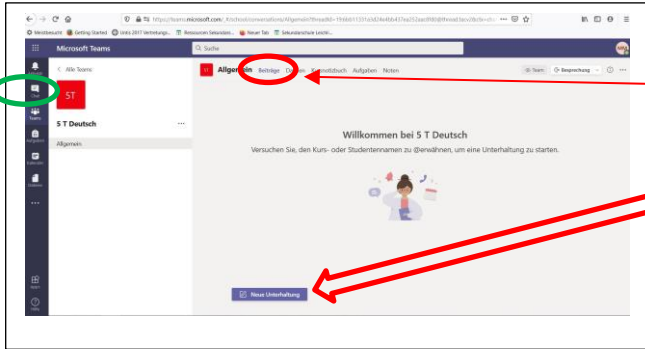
https://teams.microsoft.com/_#/school/conversations/Allgemein?threadId=19...

Meistbesucht Getting Started Untis 2017 Vertretungs... Ressourcen Sekundars... Neuer Tab Sekundarschule Leicht...

Microsoft Teams

Suche

Chat

Teams

Aufgaben

Kalender

Dateien

...

Apps

Hilfe

< Alle Teams

5T

5 T Deutsch

...

Allgemein

Allgemein Beiträge Dateien Kursnotizbuch Aufgaben Noten

Team Besprechung

Willkommen bei 5 T Deutsch

Versuchen Sie, den Kurs- oder Studentennamen zu @erwähnen, um eine Unterhaltung zu starten.

Neue Unterhaltung